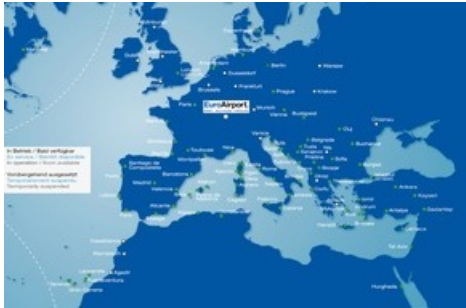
Amsterdam
Berlin
Warsaw
Dusseldorf
London
Brussels
Frankfurt
Prague
Krakow
Paris
EuroAirport
Munich
Vienna
Budapest
Cluj
Chisinau
Toulouse
Nice
Venice
Belgrade
Bucharest
Santiago de Compostela
Montpellier
Rome
Sofia
Varna
Istanbul
Porto
Madrid
Barcelona
Naples
Skopje
Lisbon
Valencia
Palma
Ankara
Kayseri
Alicante
Malaga
Izmir
Antalya
Gaziantep
Heraklion
Casablanca
Marrakech
Agadir
Tel Aviv
Hurghada
Lanzarote
Fuerteventura
In Betrieb / Bald verfügbar
En service / Bientôt disponible
In operation / Soon available
Vorübergehend ausgesetzt
Temporairement suspendu
Temporarily suspended